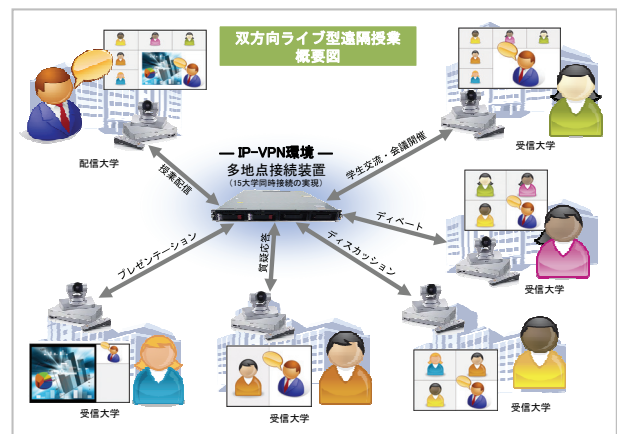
双方向ライブ型遠隔授業
概要図

配信大学

受信大学

— IP-VPN環境 —
多地点接続装置
（15大学同時接続の実現）

授業配信

学生交流・会議開催

ディベート

プレゼンテーション

質疑応答

ディスカッション

受信大学

受信大学

受信大学

受信大学